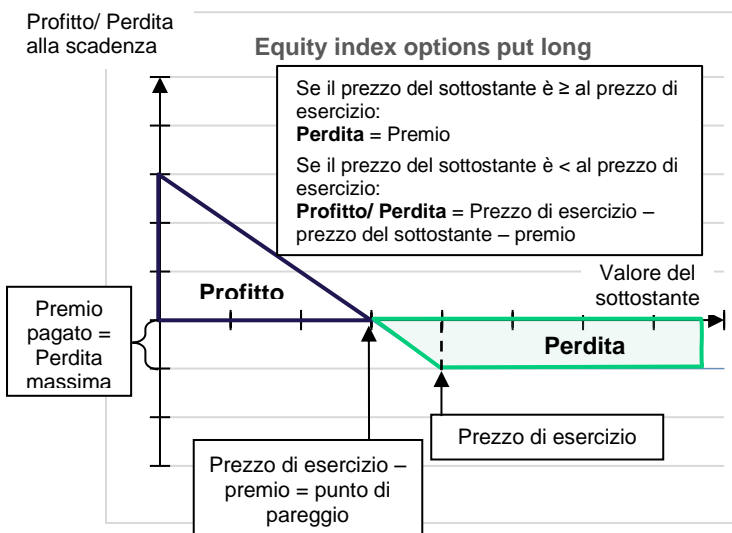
Profitto/ Perdita alla scadenza

Equity index options put long

Se il prezzo del sottostante è ≥ al prezzo di esercizio:
**Perdita** = Premio

Se il prezzo del sottostante è < al prezzo di esercizio:
**Profitto/ Perdita** = Prezzo di esercizio – prezzo del sottostante – premio

Valore del sottostante

Profitto

Premio pagato = Perdita massima

Perdita

Prezzo di esercizio

Prezzo di esercizio – premio = punto di pareggio